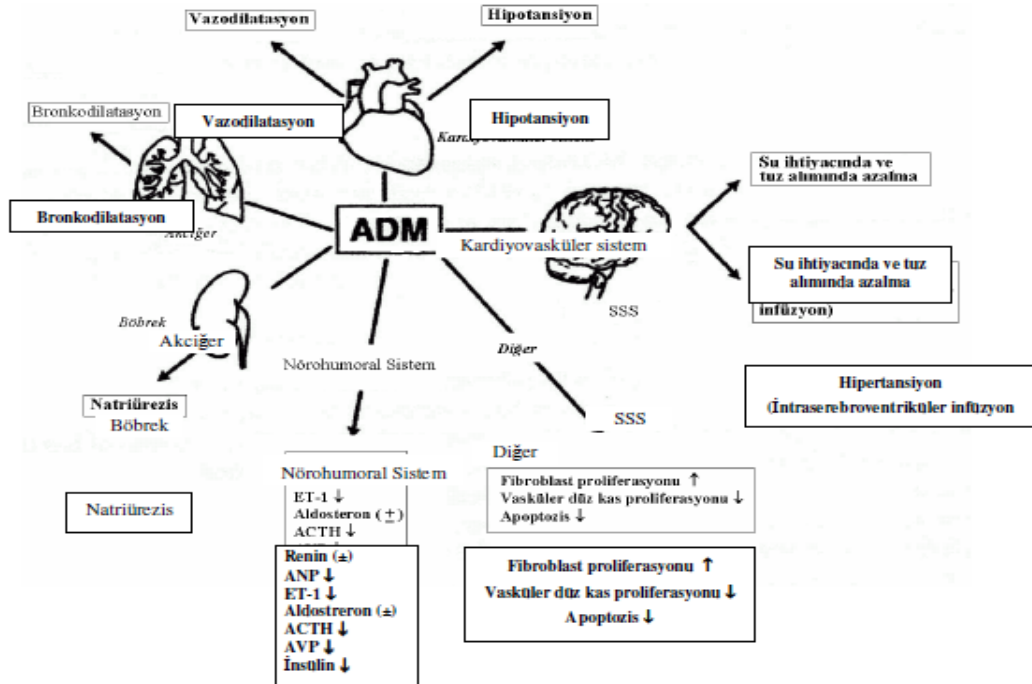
Vazodilatasyon

Hipotansiyon

Bronkodilatasyon

Vazodilatasyon

Hipotansiyon

Kardiyovasküler sistem

Su ihtiyacında ve tuz alımında azalma

Bronkodilatasyon

Akciğer

ADM

Kardiyovasküler sistem

Su ihtiyacında ve tuz alımında azalma

infüzyon)

Böbrek

Akciğer

SSS

Diğer

Nörohumoral Sistem

Hipertansiyon (İntraserebroventriküler infüzyon)

Natriürezis

Böbrek

SSS

Diğer

Nörohumoral Sistem

Fibroblast proliferasyonu ↑
Vasküler düz kas proliferasyonu ↓
Apoptozis ↓

Natriürezis

ET-1 ↓
Aldosteron (±)
ACTH ↓

Renin (±)
ANP ↓
ET-1 ↓
Aldostreron (±)
ACTH ↓
AVP ↓
İnsülin ↓

Fibroblast proliferasyonu ↑
Vasküler düz kas proliferasyonu ↓
Apoptozis ↓